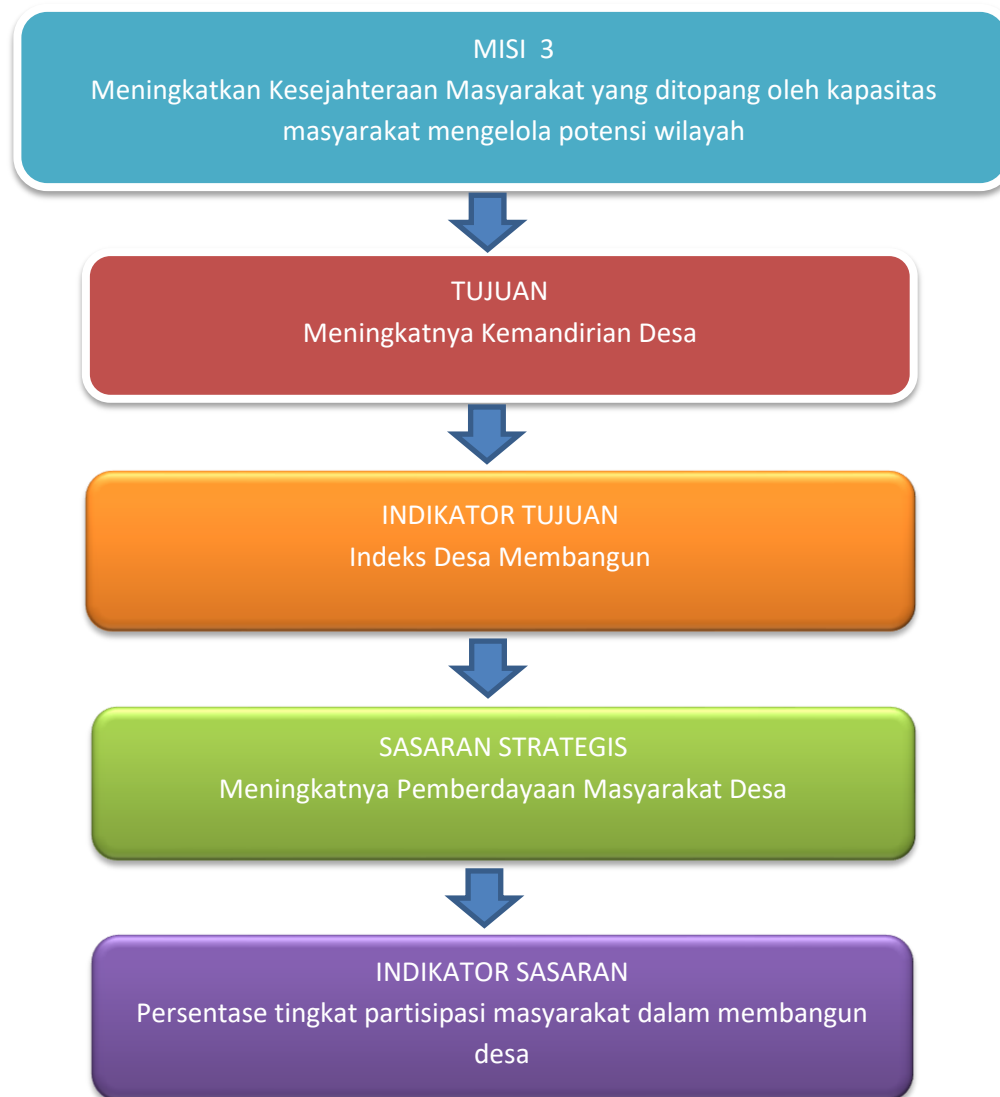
MISI 3
Meningkatkan Kesejahteraan Masyarakat yang ditopang oleh kapasitas masyarakat mengelola potensi wilayah

TUJUAN
Meningkatnya Kemandirian Desa

INDIKATOR TUJUAN
Indeks Desa Membangun

SASARAN STRATEGIS
Meningkatnya Pemberdayaan Masyarakat Desa

INDIKATOR SASARAN
Persentase tingkat partisipasi masyarakat dalam membangun desa